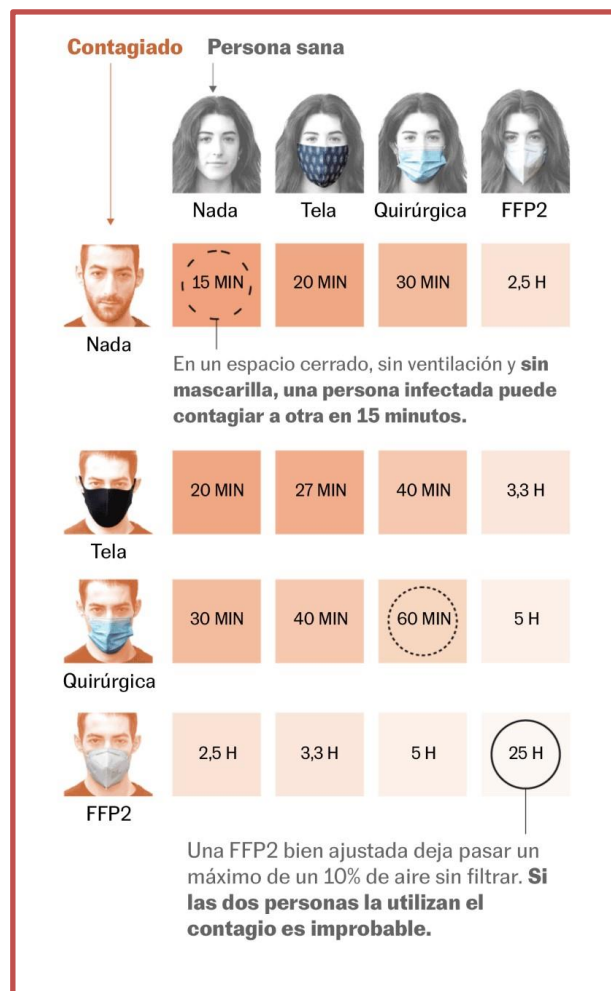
Contagiado

Persona sana

| | Nada | Tela | Quirúrgica | FFP2 |
|---|---|---|---|---|
| Nada | 15 MIN | 20 MIN | 30 MIN | 2,5 H |
| Tela | 20 MIN | 27 MIN | 40 MIN | 3,3 H |
| Quirúrgica | 30 MIN | 40 MIN | 60 MIN | 5 H |
| FFP2 | 2,5 H | 3,3 H | 5 H | 25 H |

En un espacio cerrado, sin ventilación y **sin mascarilla, una persona infectada puede contagiar a otra en 15 minutos.**

Una FFP2 bien ajustada deja pasar un máximo de un 10% de aire sin filtrar. **Si las dos personas la utilizan el contagio es improbable.**